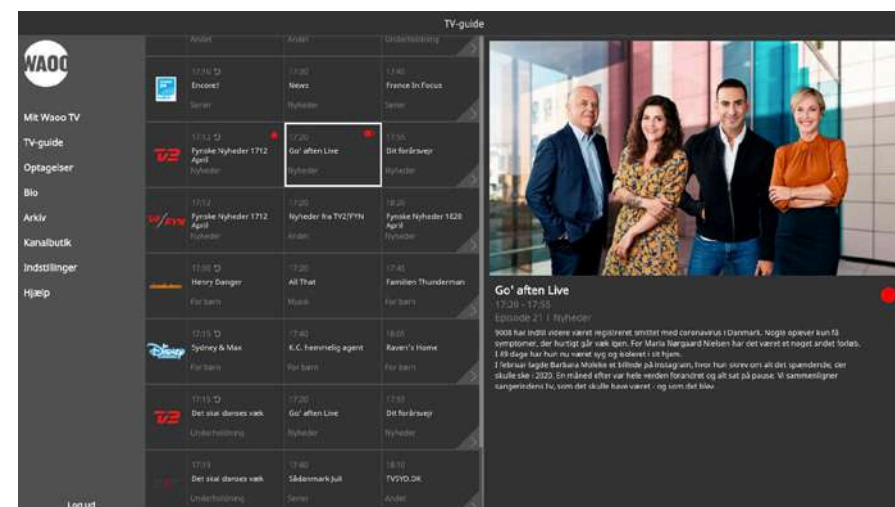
TV-guide

WAOO

Mit Waoo TV
TV-guide
Optagelser
Bio
Arkiv
Kanalbutik
Indstillinger
Hjælp

Log ud

Andet | Andet | Underholdning

17:16 | 17:30 | 17:40
Encore! | News | France In Focus
Serier | Nyheder | Serier

17:12 | 17:20 | 17:55
Fynske Nyheder 1712 April | Go' aften Live | Dit forårsvejr
Nyheder | Nyheder | Nyheder

17:12 | 17:20 | 18:20
Fynske Nyheder 1712 April | Nyheder fra TV2/FYN | Fynske Nyheder 1820 April
Nyheder | Andet | Nyheder

17:00 | 17:20 | 17:45
Henry Danger | All That | Familien Thunderman
For børn | Musik | For børn

17:15 | 17:40 | 18:05
Sydney & Max | K.C. hemmelig agent | Raven's Home
For børn | For børn | For børn

17:15 | 17:20 | 17:55
Det skal danses væk | Go' aften Live | Dit forårsvejr
Underholdning | Nyheder | Nyheder

17:19 | 17:40 | 18:10
Det skal danses væk | Sådanmark Juli | TVSYD.DK
Underholdning | Serier | Andet

Go' aften Live
17:20 - 17:55
Episode 21 | Nyheder
9008 har indtil videre været registreret smittet med coronavirus i Danmark. Nogle oplever kun få symptomer, der hurtigt går væk igen. For Maria Nørgaard Nielsen har det været et noget andet forløb. I 49 dage har hun nu været syg og isoleret i sit hjem.
I februar lagde Barbara Moleko et billede på Instagram, hvor hun skrev om alt det spændende, der skulle ske i 2020. En måned efter var hele verden forandret og alt sat på pause. Vi sammenligner sangerindens liv, som det skulle have været - og som det blev.